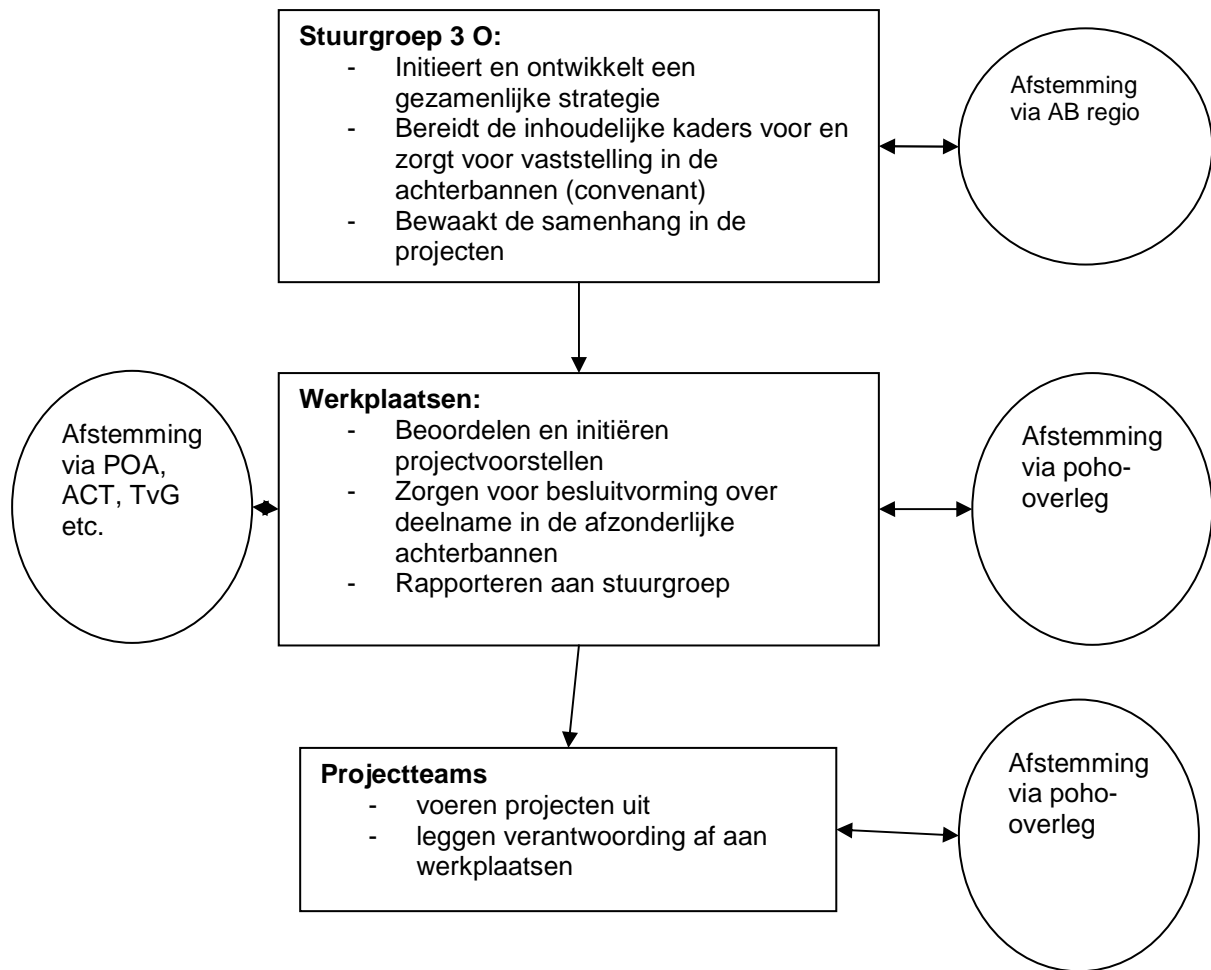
**Stuurgroep 3 O:**
- Initieert en ontwikkelt een gezamenlijke strategie
- Bereidt de inhoudelijke kaders voor en zorgt voor vaststelling in de achterbannen (convenant)
- Bewaakt de samenhang in de projecten

Afstemming via AB regio

**Werkplaatsen:**
- Beoordelen en initiëren projectvoorstellen
- Zorgen voor besluitvorming over deelname in de afzonderlijke achterbannen
- Rapporteren aan stuurgroep

Afstemming via POA, ACT, TvG etc.

Afstemming via poho-overleg

**Projectteams**
- voeren projecten uit
- leggen verantwoording af aan werkplaatsen

Afstemming via poho-overleg